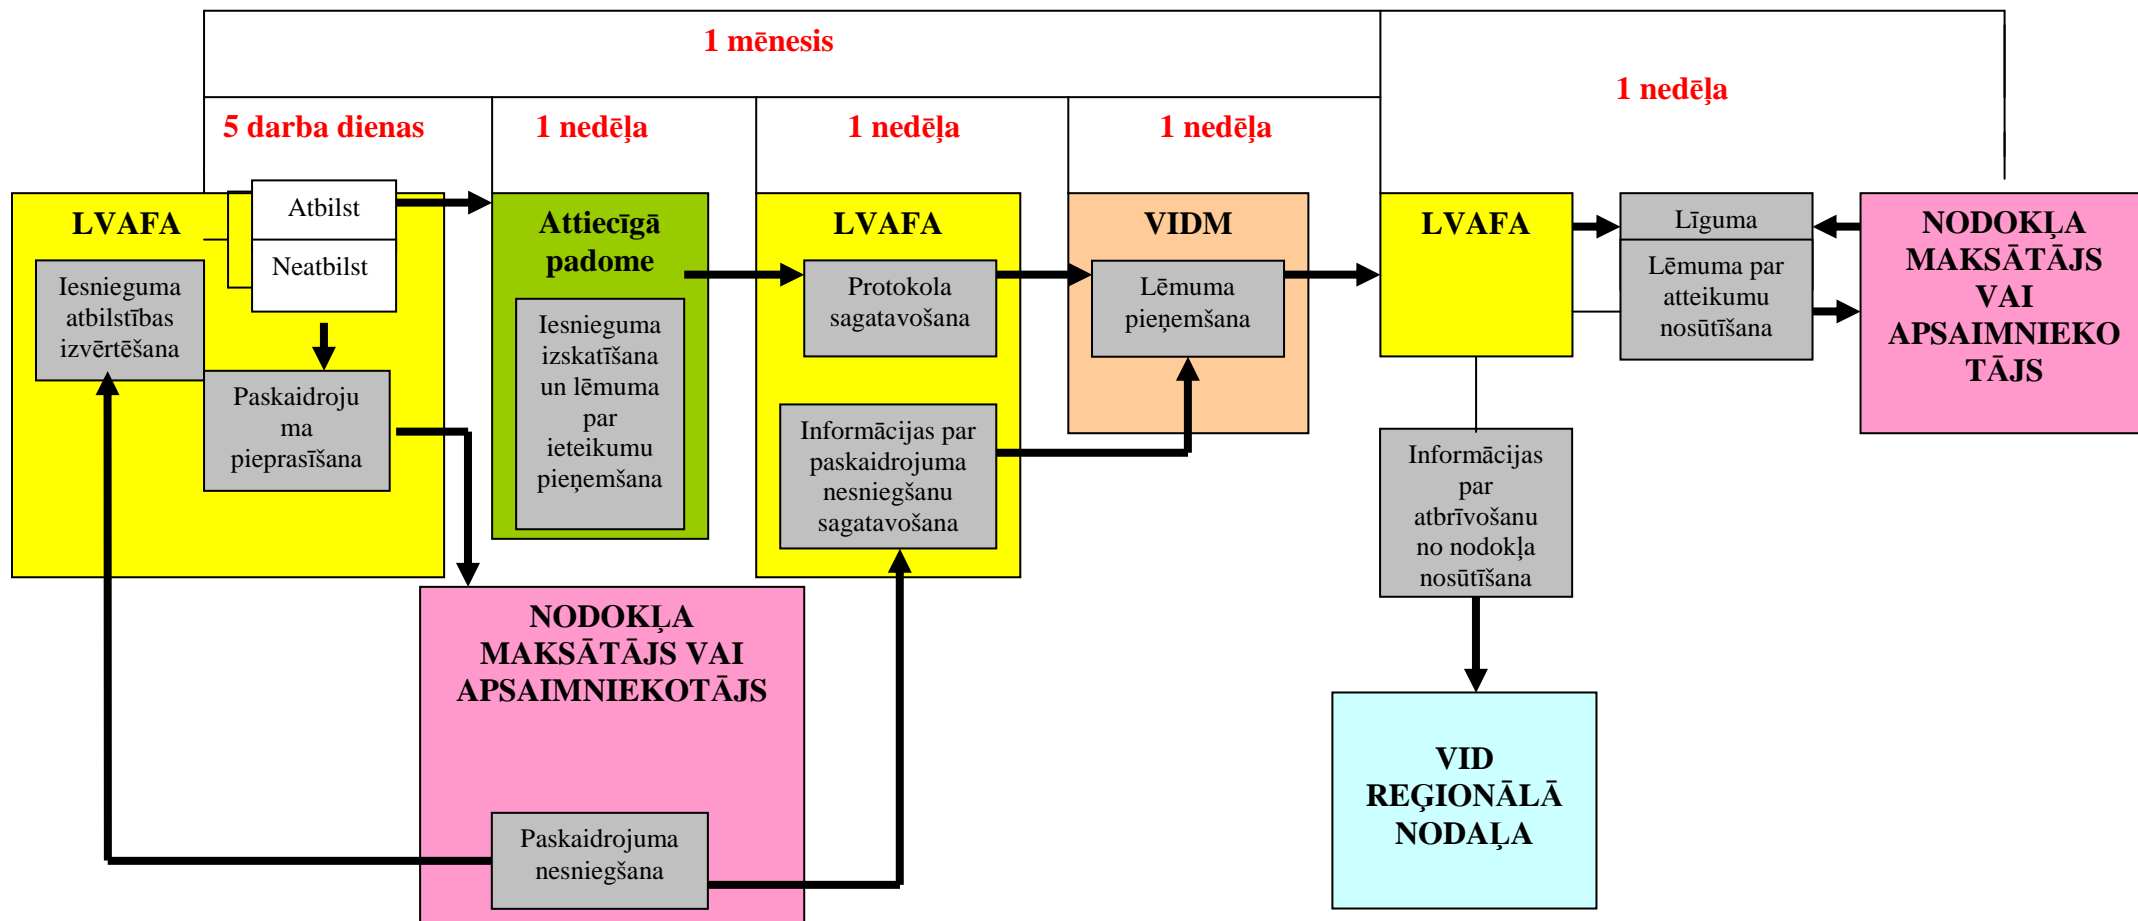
1 mēnesis

1 nedēļa

5 darba dienas

1 nedēļa

1 nedēļa

1 nedēļa

LVAFA

Atbilst

Neatbilst

Iesnieguma atbilstības izvērtēšana

Paskaidrojuma pieprasīšana

Attiecīgā padome

Iesnieguma izskatīšana un lēmuma par ieteikumu pieņemšana

LVAFA

Protokola sagatavošana

Informācijas par paskaidrojuma nesniegšanu sagatavošana

VIDM

Lēmuma pieņemšana

LVAFA

Līguma

Lēmuma par atteikumu nosūtīšana

NODOKĻA MAKSĀTĀJS VAI APSAIMNIEKOTĀJS

Informācijas par atbrīvošanu no nodokļa nosūtīšana

NODOKĻA MAKSĀTĀJS VAI APSAIMNIEKOTĀJS

Paskaidrojuma nesniegšana

VID REĢIONĀLĀ NODAĻA